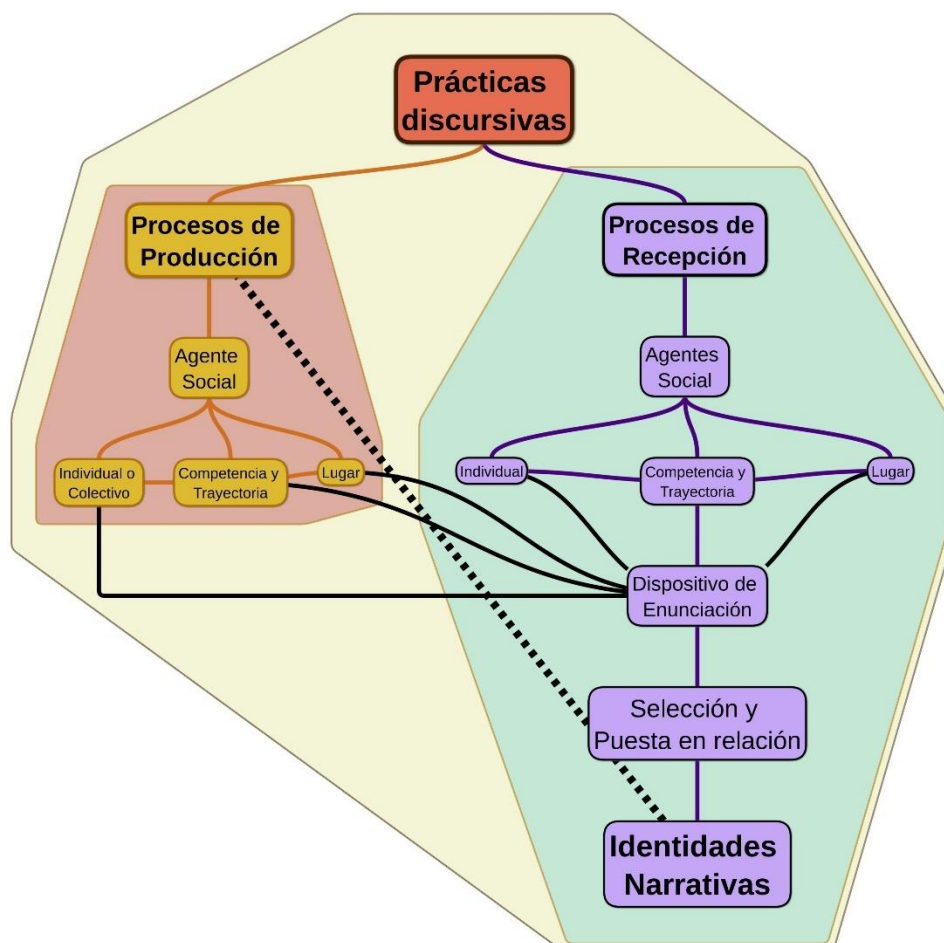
Prácticas discursivas

Procesos de Producción

Agente Social

Individual o Colectivo

Competencia y Trayectoria

Lugar

Procesos de Recepción

Agentes Social

Individual

Competencia y Trayectoria

Lugar

Dispositivo de Enunciación

Selección y Puesta en relación

Identidades Narrativas